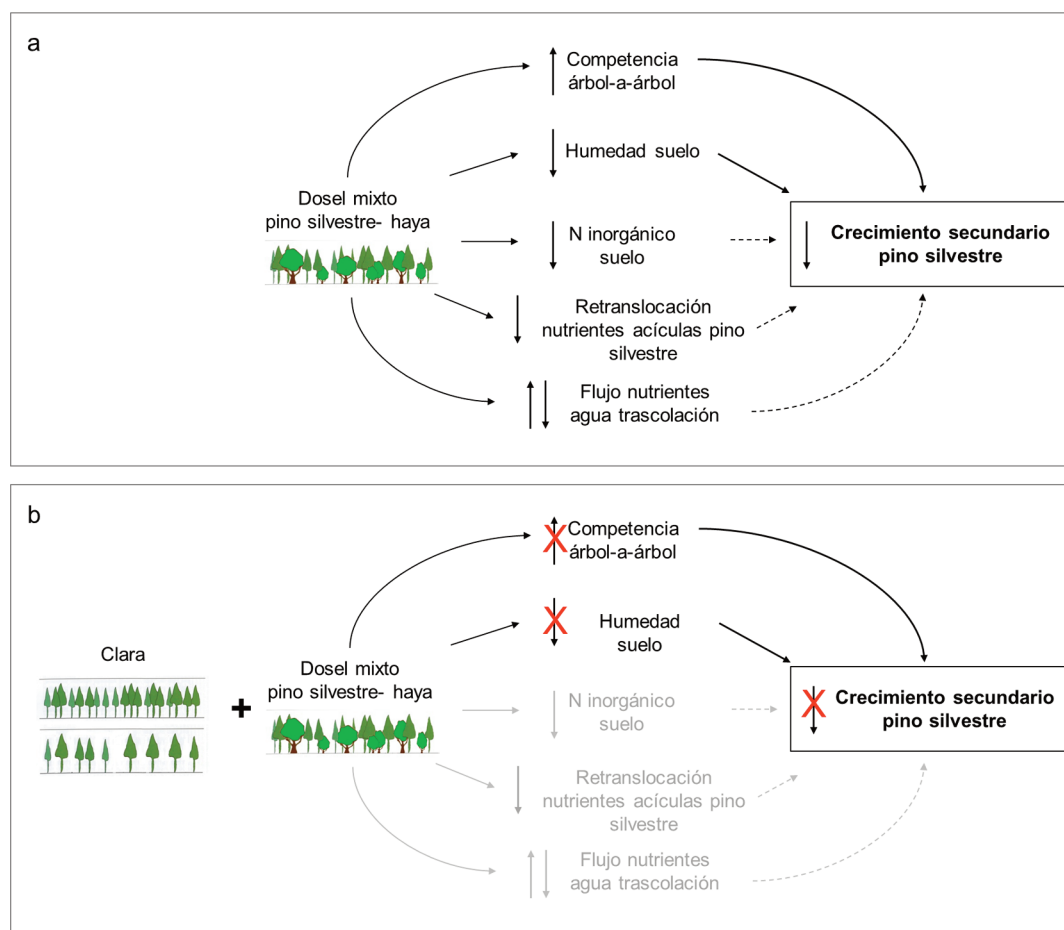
a

Competencia árbol-a-árbol

Humedad suelo

Dosel mixto pino silvestre- haya

N inorgánico suelo

Crecimiento secundario pino silvestre

Retranslocación nutrientes acículas pino silvestre

Flujo nutrientes agua trascolación

b

Competencia árbol-a-árbol

Humedad suelo

Clara

+

Dosel mixto pino silvestre- haya

N inorgánico suelo

Crecimiento secundario pino silvestre

Retranslocación nutrientes acículas pino silvestre

Flujo nutrientes agua trascolación